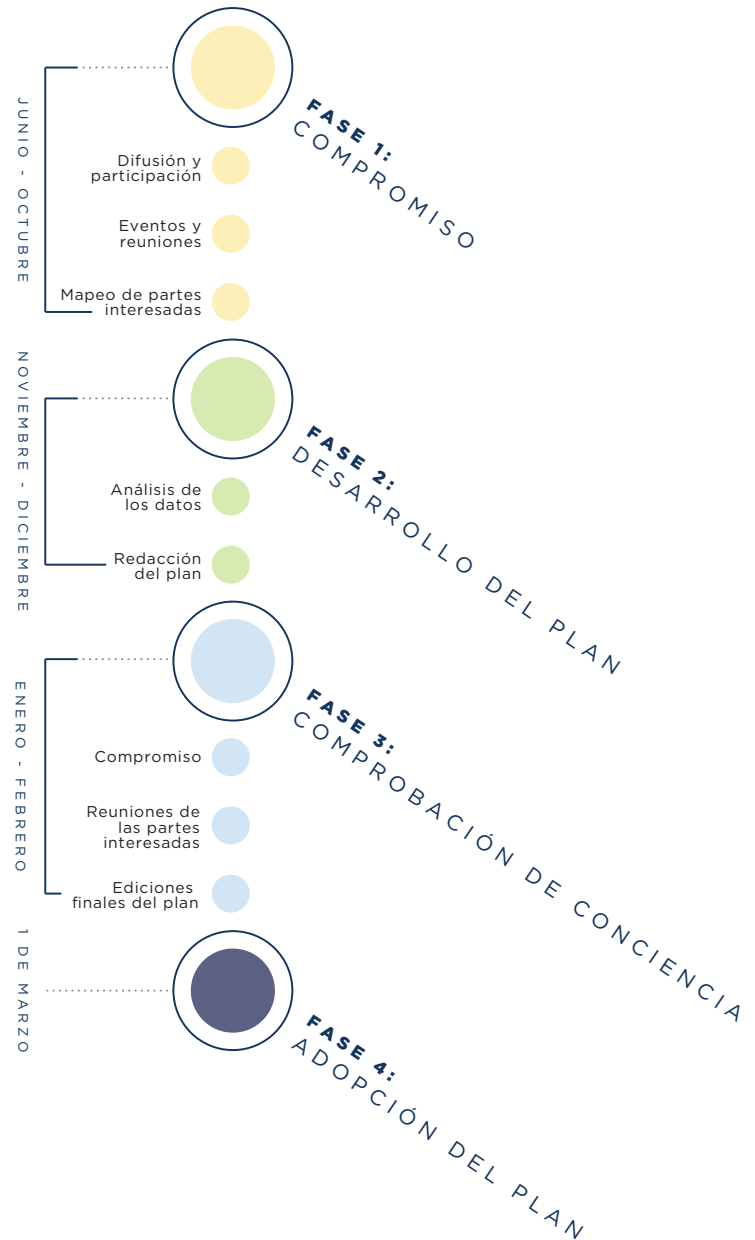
JUNIO - OCTUBRE

FASE 1:
COMPROMISO

Difusión y participación

Eventos y reuniones

Mapeo de partes interesadas

NOVIEMBRE - DICIEMBRE

FASE 2:
DESARROLLO DEL PLAN

Análisis de los datos

Redacción del plan

ENERO - FEBRERO

FASE 3:
COMPROBACIÓN DE CONCIENCIA

Compromiso

Reuniones de las partes interesadas

Ediciones finales del plan

1 DE MARZO

FASE 4:
ADOPCIÓN DEL PLAN